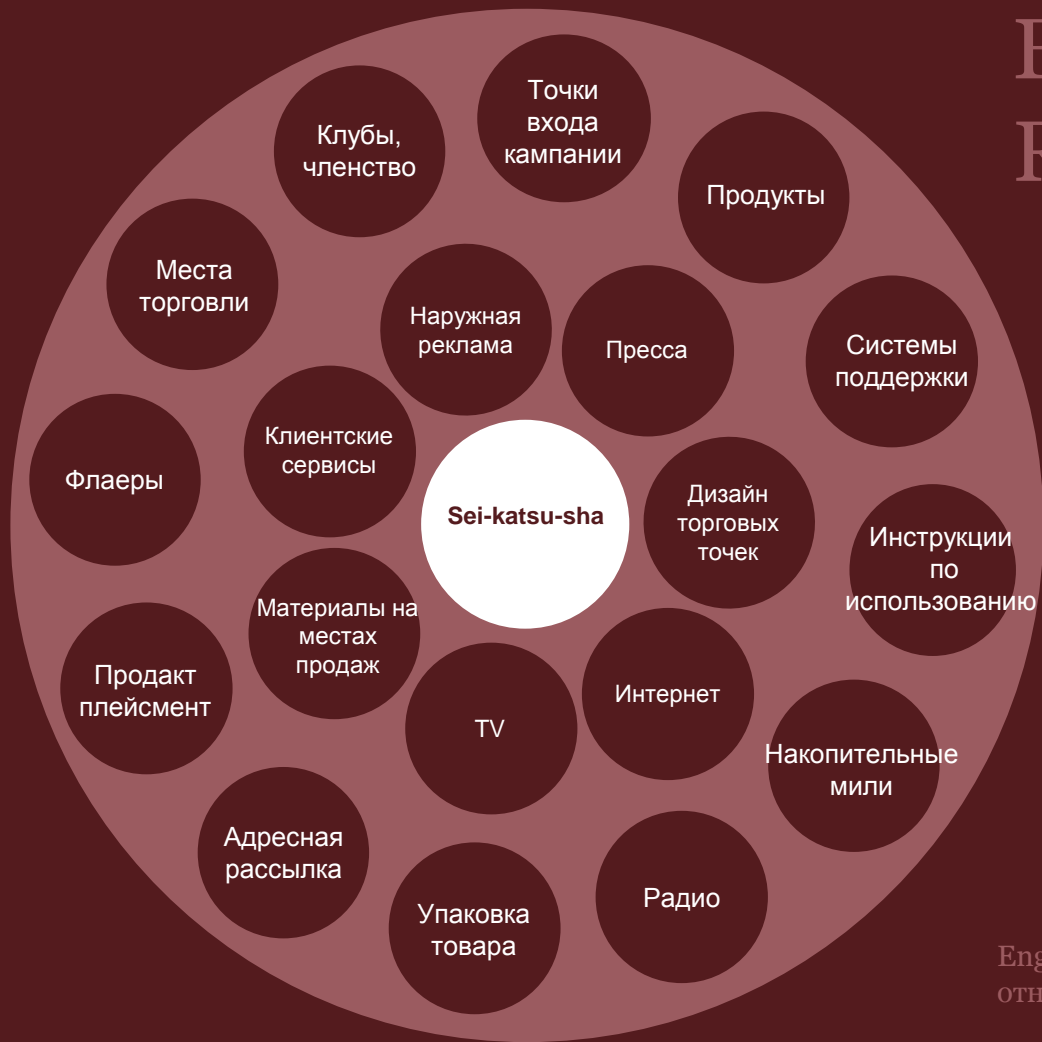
Sei-katsu-sha

Точки входа кампании

Клубы, членство

Продукты

Места торговли

Наружная реклама

Пресса

Системы поддержки

Клиентские сервисы

Флаеры

Дизайн торговых точек

Инструкции по использованию

Материалы на местах продаж

Продакт плейсмент

Интернет

TV

Накопительные мили

Адресная рассылка

Радио

Упаковка товара

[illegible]

Eng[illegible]
отн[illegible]